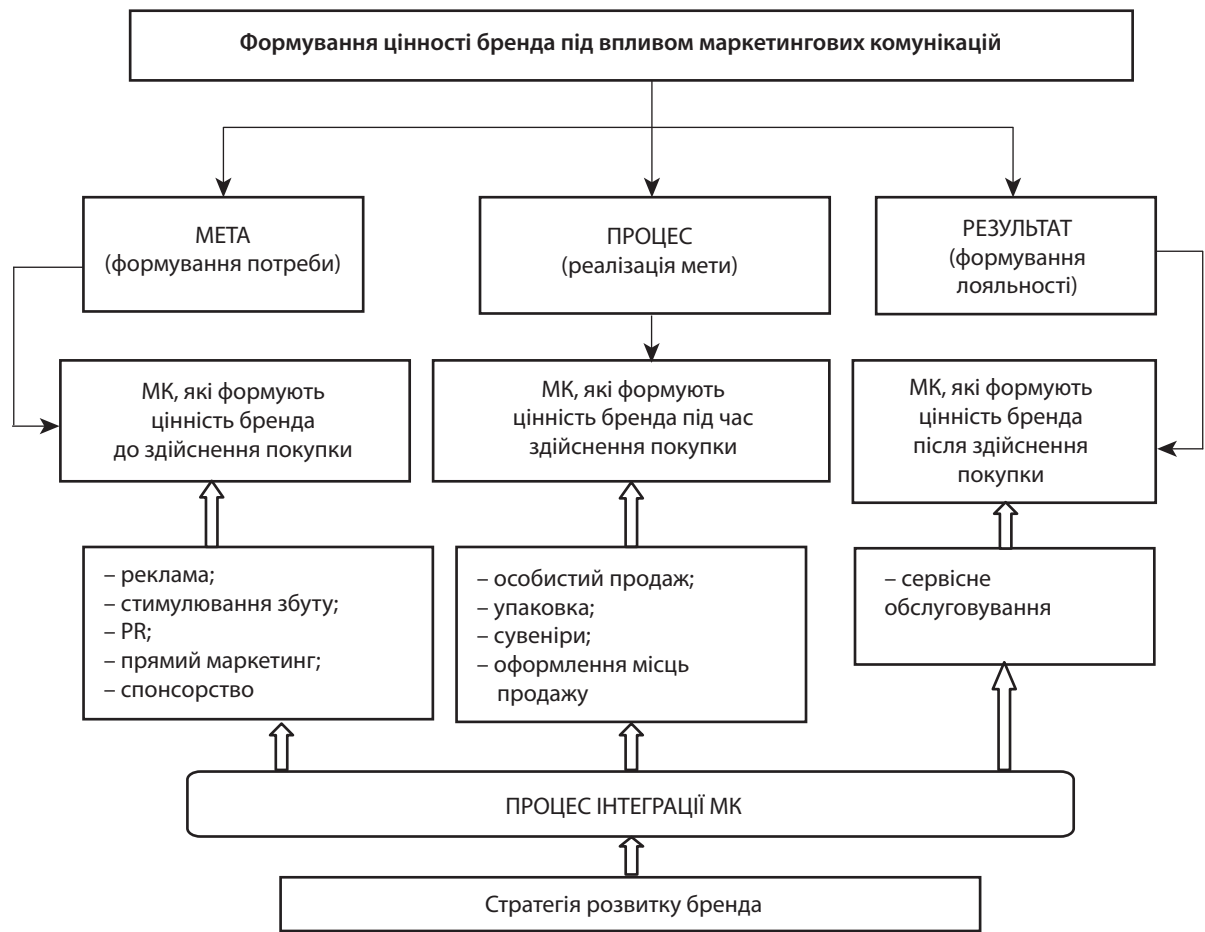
Формування цінності бренда під впливом маркетингових комунікацій

МЕТА
(формування потреби)

ПРОЦЕС
(реалізація мети)

РЕЗУЛЬТАТ
(формування лояльності)

МК, які формують цінність бренда до здійснення покупки

МК, які формують цінність бренда під час здійснення покупки

МК, які формують цінність бренда після здійснення покупки

– реклама;
– стимулювання збуту;
– PR;
– прямий маркетинг;
– спонсорство

– особистий продаж;
– упаковка;
– сувеніри;
– оформлення місць продажу

– сервісне обслуговування

ПРОЦЕС ІНТЕГРАЦІЇ МК

Стратегія розвитку бренда